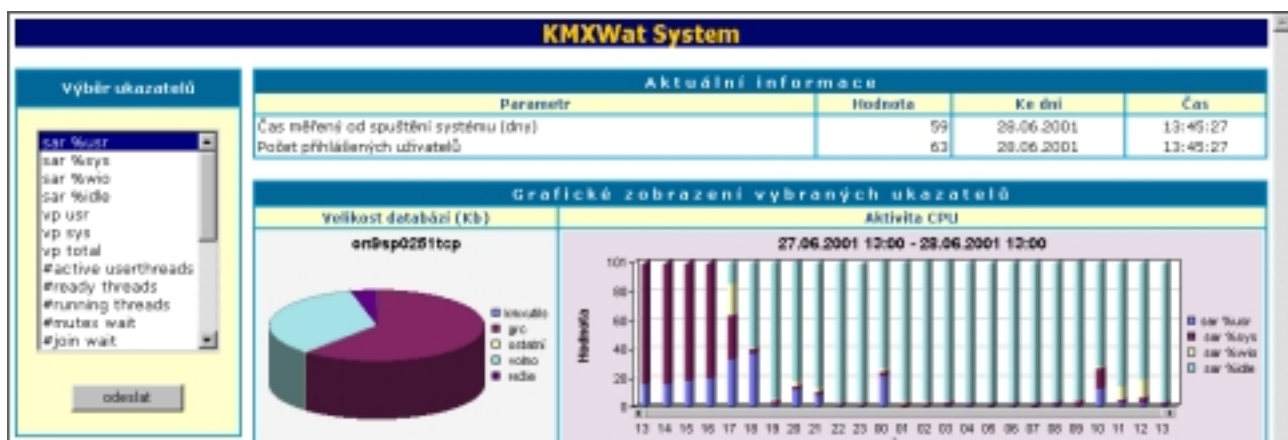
KMXWat System

Výběr ukazatelů

sar %usr
sar %sys
sar %wio
sar %idle
vp usr
vp sys
vp total
#active userthreads
#ready threads
#running threads
#mutex wait
#join wait

odeslat

Aktuální informace

| Parametr | Hodnota | Ke dni | Čas |
|---|---|---|---|
| Čas měření od spuštění systému (dny) | 59 | 28.06.2001 | 13:45:27 |
| Počet přihlášených uživatelů | 63 | 28.06.2001 | 13:45:27 |

Grafické zobrazení vybraných ukazatelů

Velikost databází (Kb)

en9sp0251tcp

kmxutils
grc
ostatní
volno
redie

Aktivita CPU

27.06.2001 13:00 - 28.06.2001 13:00

Hodnota

100
80
60
40
20
0

13 14 15 16 17 18 19 20 21 22 23 00 01 02 03 04 05 06 07 08 09 10 11 12 13

sar %usr
sar %sys
sar %wio
sar %idle